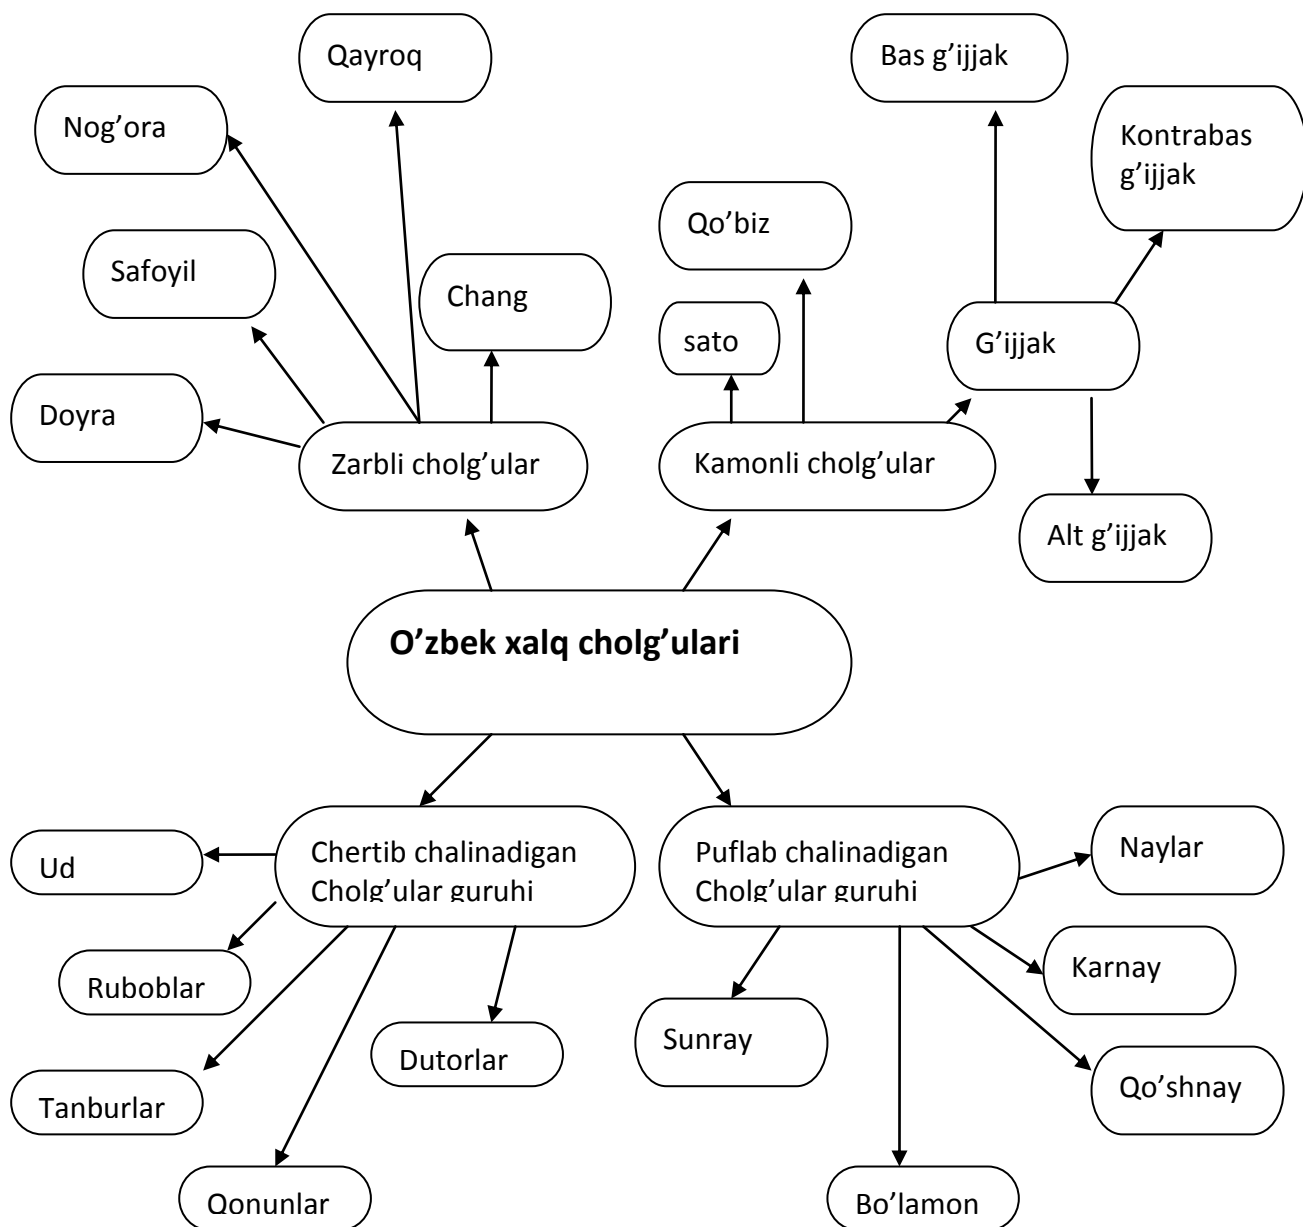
Qayroq

Bas g'ijjak

Nog'ora

Kontrabas g'ijjak

Qo'biz

Safoyil

Chang

sato

G'ijjak

Doyra

Zarbli cholg'ular

Kamonli cholg'ular

Alt g'ijjak

O'zbek xalq cholg'ulari

Ud

Chertib chalinadigan Cholg'ular guruhi

Puflab chalinadigan Cholg'ular guruhi

Naylar

Ruboblar

Karnay

Sunray

Dutorlar

Tanburlar

Qo'shnay

Qonunlar

Bo'lamon